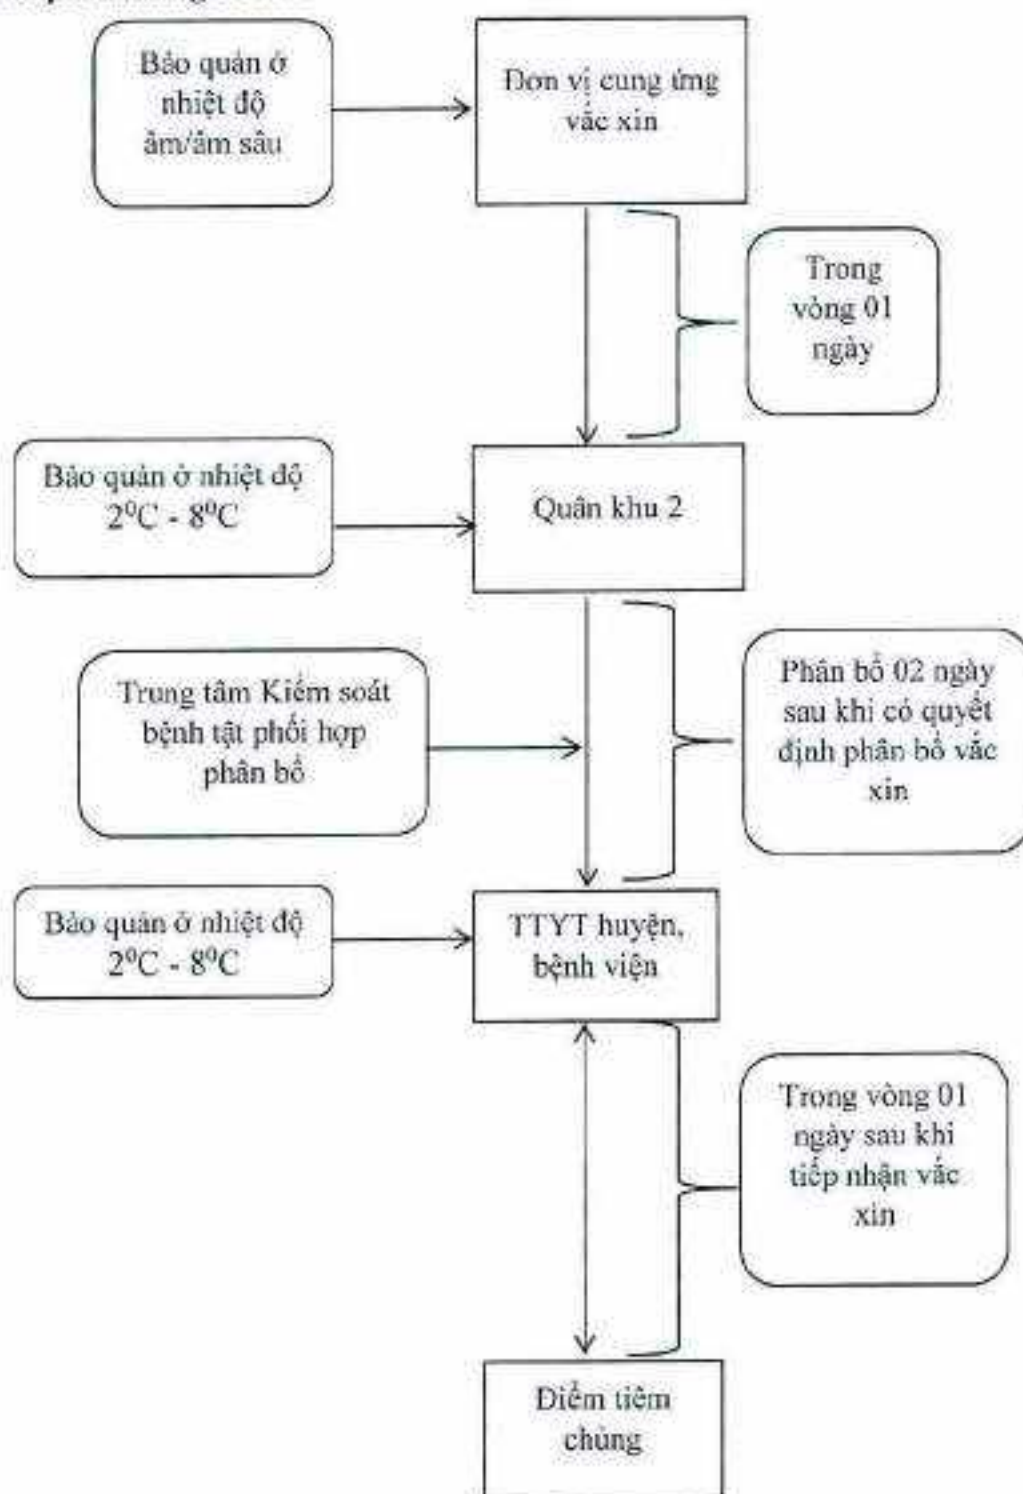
Bảo quản ở nhiệt độ âm/âm sâu

Đơn vị cung ứng vắc xin

Trong vòng 01 ngày

Bảo quản ở nhiệt độ $2^0C - 8^0C$

Quân khu 2

Trung tâm Kiểm soát bệnh tật phối hợp phân bổ

Phân bổ 02 ngày sau khi có quyết định phân bổ vắc xin

Bảo quản ở nhiệt độ $2^0C - 8^0C$

TTYT huyện, bệnh viện

Trong vòng 01 ngày sau khi tiếp nhận vắc xin

Điểm tiêm chủng